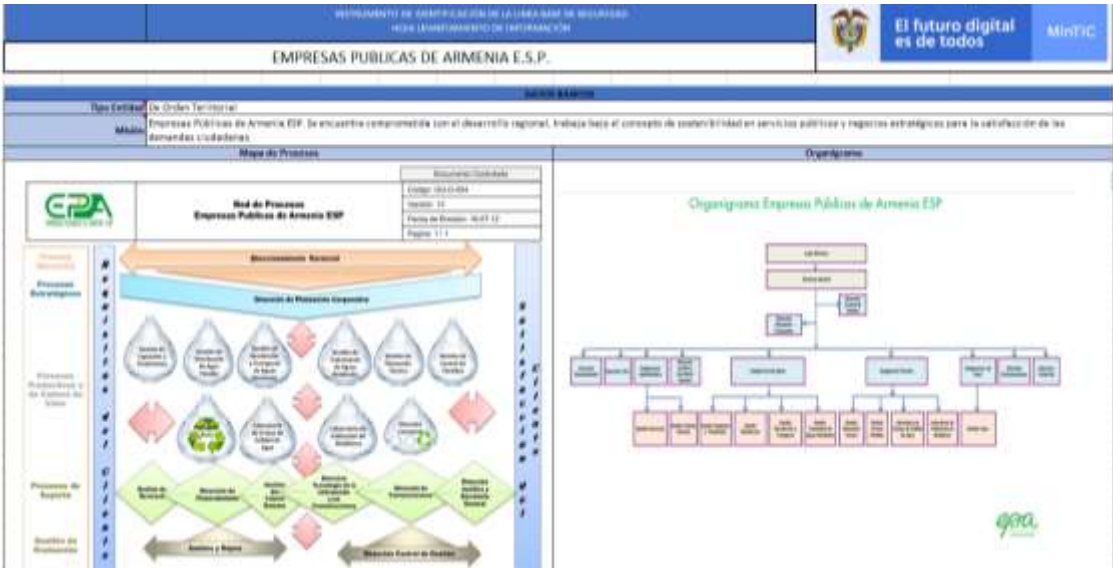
INSTRUMENTO DE IDENTIFICACIÓN DE LA LÍNEA BASE DE SEGURIDAD
HOJA LEVANTAMIENTO DE INFORMACIÓN

El futuro digital es de todos

MinTIC

EMPRESAS PUBLICAS DE ARMENIA E.S.P.

DATOS BÁSICOS

Tipo Entidad: De Orden Territorial

Misión: Empresas Públicas de Armenia ESP. Se encuentra comprometida con el desarrollo regional, trabaja bajo el concepto de sostenibilidad en servicios públicos y negocios estratégicos para la satisfacción de las demandas ciudadanas.

Mapa de Procesos

Organigrama

Documento Controlado
Código: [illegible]
Versión: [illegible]
Fecha de Emisión: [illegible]
Página: 1 / 1

EPA

Red de Procesos
Empresas Publicas de Armenia ESP

Proceso Gerencial

Procesos Estratégicos

Procesos Productivos y de Cadena de Valor

Procesos de Soporte

Gestión de Evaluación

Direccionamiento Gerencial

Dirección de Planeación Corporativa

Necesidades del Cliente

Satisfacción del Cliente

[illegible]

Organigrama Empresas Públicas de Armenia ESP

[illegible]

epa